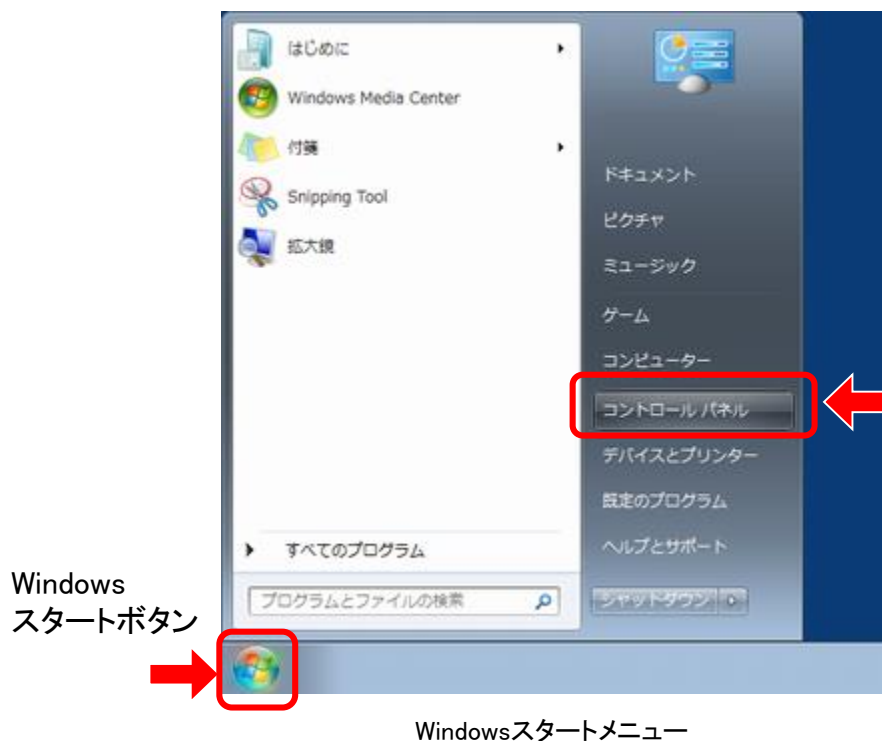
はじめに
Windows Media Center
付属
Snipping Tool
拡大鏡
すべてのプログラム
プログラムとファイルの検索

ドキュメント
ピクチャ
ミュージック
ゲーム
コンピューター
コントロール パネル
デバイスとプリンター
既定のプログラム
ヘルプとサポート
シャットダウン

Windows
スタートボタン

Windowsスタートメニュー